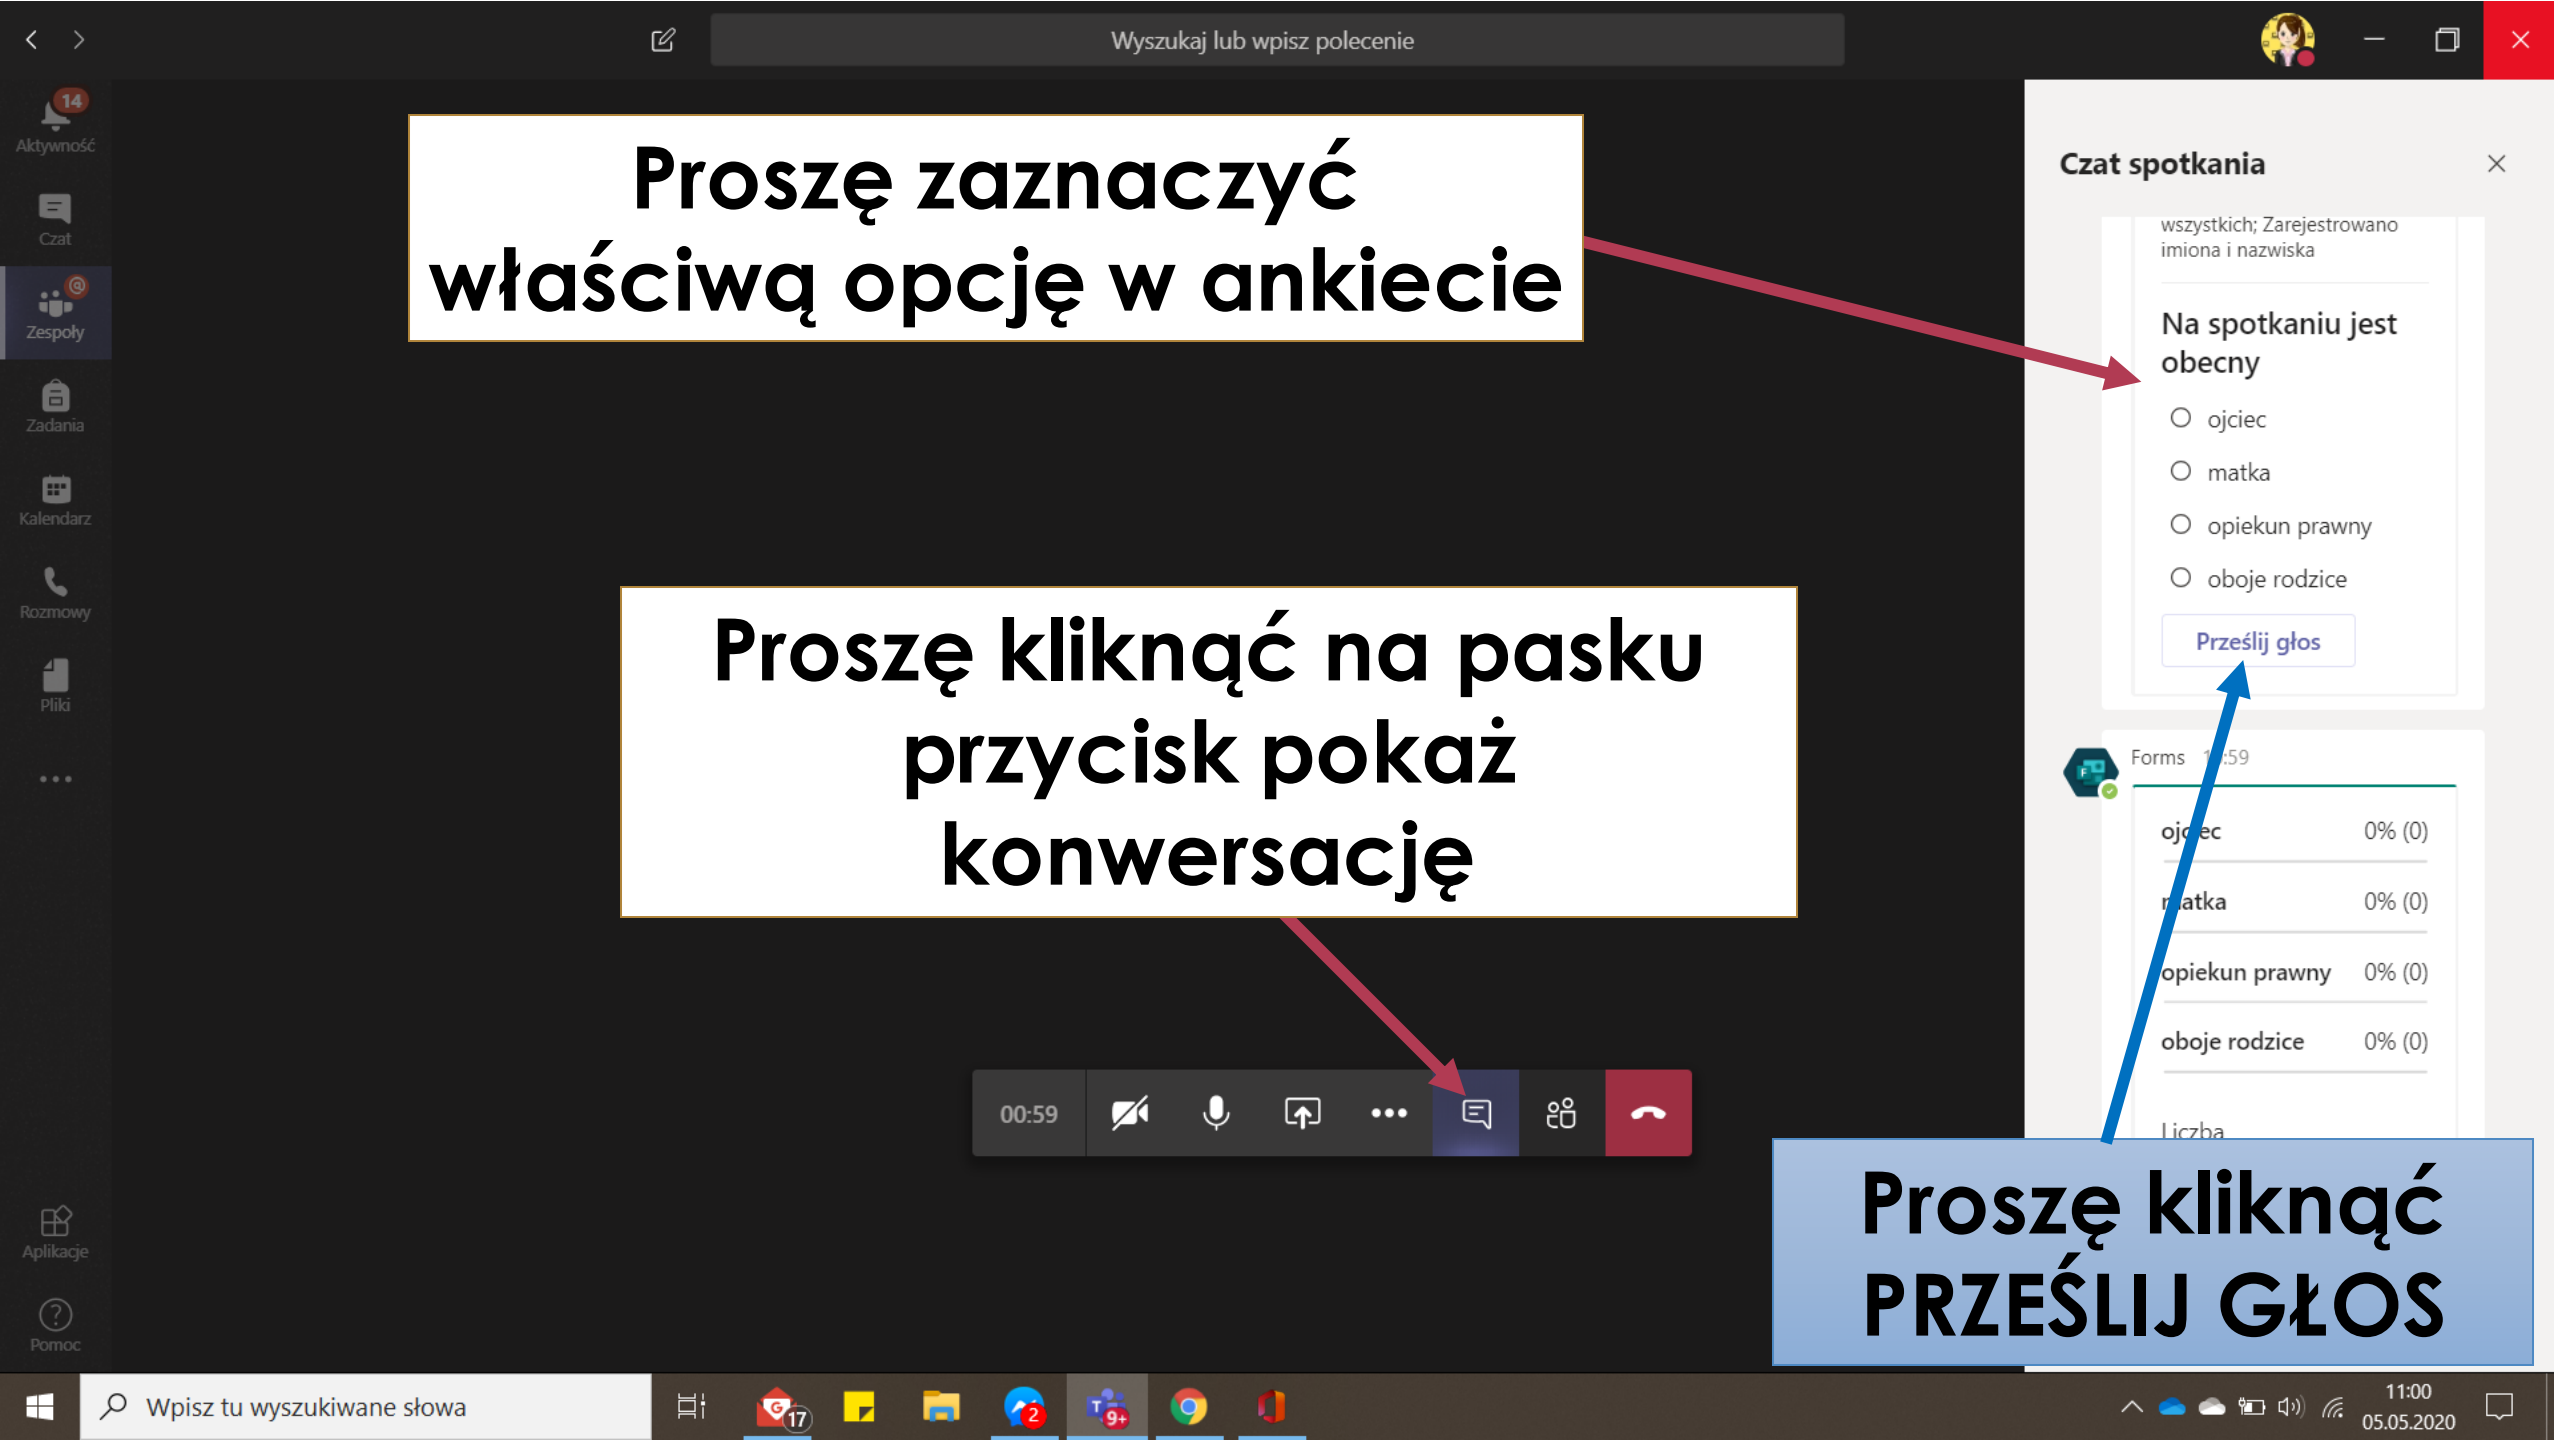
Wyszukaj lub wpisz polecenie

14
Aktywność
Czat
Zespoły
Zadania
Kalendarz
Rozmowy
Pliki
...
Aplikacje
Pomoc

Proszę zaznaczyć właściwą opcję w ankiecie

Czat spotkania

wszystkich; Zarejestrowano imiona i nazwiska

Na spotkaniu jest obecny

ojciec
matka
opiekun prawny
oboje rodzice

Prześlij głos

Forms 1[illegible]:59

| | |
|---|---|
| oj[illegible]ec | 0% (0) |
| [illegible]atka | 0% (0) |
| opiekun prawny | 0% (0) |
| oboje rodzice | 0% (0) |

Liczba

Proszę kliknąć na pasku przycisk pokaż konwersację

00:59

Proszę kliknąć PRZEŚLIJ GŁOS

Wpisz tu wyszukiwane słowa

17
2
9+

11:00
05.05.2020